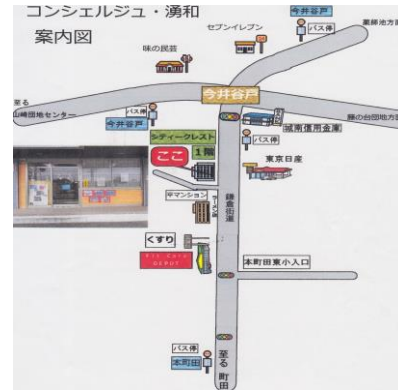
コンシェルジュ・湧和

案内図

今井谷戸

セブンイレブン

バス停

藤の台団地方

畑の民芸

至る

山崎団地センター

バス停

今井谷戸

今井谷戸

シティークレスト

バス停

城南信用金庫

ここ

1階

東京日産

藤の台団地至る

マンション

鎌倉街道

くすり

Kit Care DEPOT

本町田東小入口

バス停

本町田

至る町田